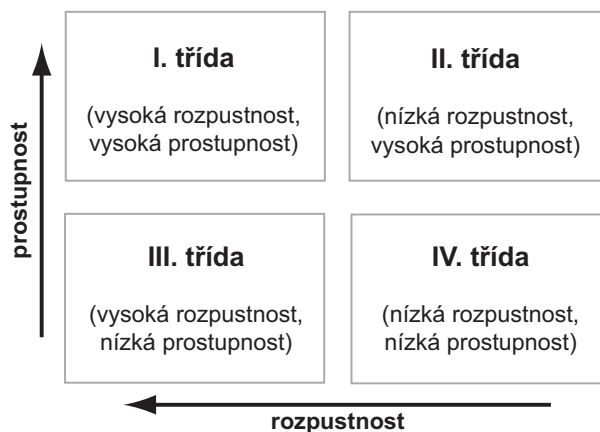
prostupnost

I. třída

(vysoká rozpustnost, vysoká prostupnost)

II. třída

(nízká rozpustnost, vysoká prostupnost)

III. třída

(vysoká rozpustnost, nízká prostupnost)

IV. třída

(nízká rozpustnost, nízká prostupnost)

rozpustnost